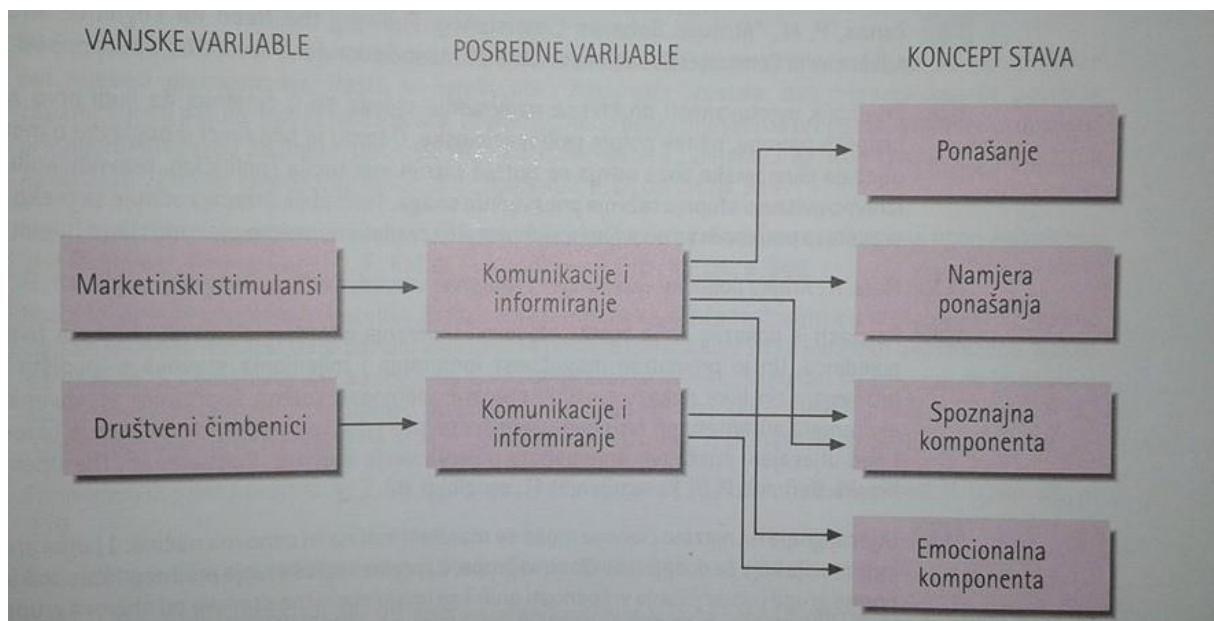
VANJSKE VARIJABLE

POSREDNE VARIJABLE

KONCEPT STAVA

Ponašanje

Marketinški stimulansi

Komunikacije i informiranje

Namjera ponašanja

Društveni čimbenici

Komunikacije i informiranje

Spoznajna komponenta

Emocionalna komponenta